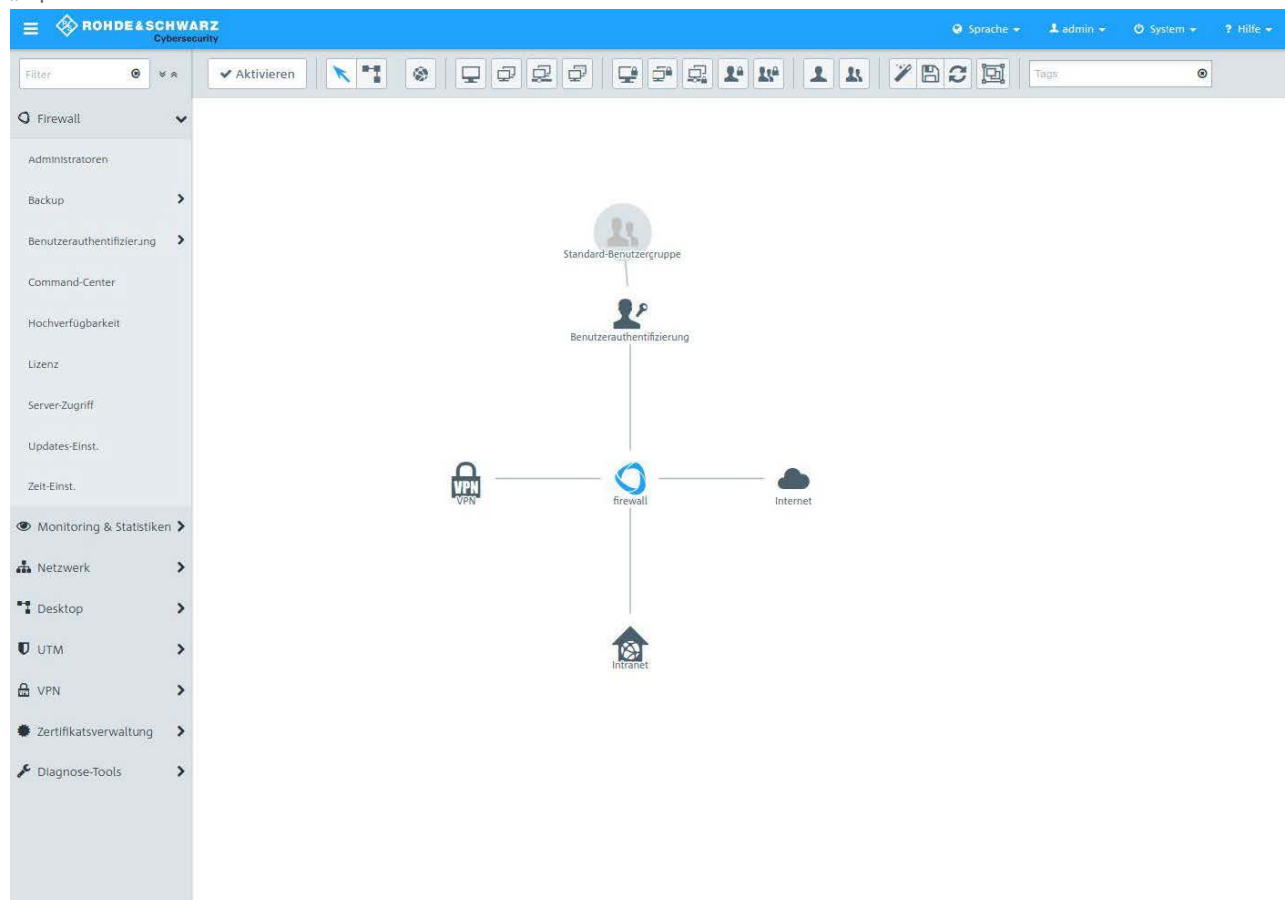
ROHDE&SCHWARZ
Cybersecurity

Sprache ▾ admin ▾ System ▾ ? Hilfe ▾

Filter

Aktivieren

Tags

Firewall

Administratoren

Backup

Benutzerauthentifizierung

Command-Center

Hochverfügbarkeit

Lizenz

Server-Zugriff

Updates-Einst.

Zeit-Einst.

Monitoring & Statistiken

Netzwerk

Desktop

UTM

VPN

Zertifikatsverwaltung

Diagnose-Tools

Standard-Benutzergruppe

Benutzerauthentifizierung

VPN

VPN

firewall

Internet

Intranet